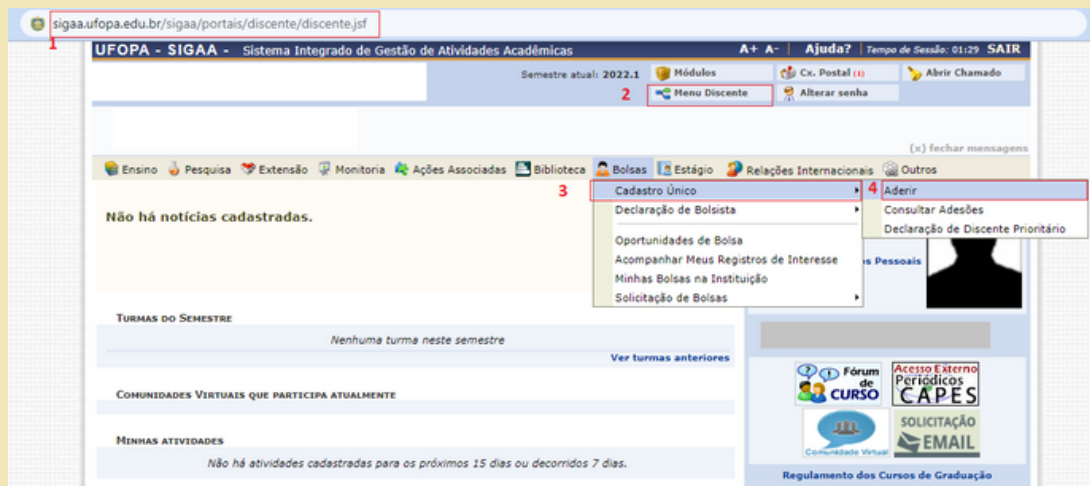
sigaa.ufopa.edu.br/sigaa/portais/discente/discente.jsf
1
UFOPA - SIGAA - Sistema Integrado de Gestão de Atividades Acadêmicas
A+ A- | Ajuda? | Tempo de Sessão: 01:29 SAIR
Semestre atual: 2022.1
Módulos
Cx. Postal (1)
Abrir Chamado
2
Menu Discente
Alterar senha
(x) fechar mensagens
Ensino Pesquisa Extensão Monitoria Ações Associadas Biblioteca Bolsas Estágio Relações Internacionais Outros
3
Cadastro Único
4
Aderir
Consultar Adesões
Declaração de Discente Prioritário
Declaração de Bolsista
Oportunidades de Bolsa
Acompanhar Meus Registros de Interesse
Minhas Bolsas na Instituição
Solicitação de Bolsas
Não há notícias cadastradas.
os Pessoais
Turmas do Semestre
Nenhuma turma neste semestre
Ver turmas anteriores
Comunidades Virtuais que participa atualmente
Minhas atividades
Não há atividades cadastradas para os próximos 15 dias ou decorridos 7 dias.
Fórum de CURSO
Acesso Externo Periódicos CAPES
Comunidade Virtual
SOLICITAÇÃO EMAIL
Regulamento dos Cursos de Graduação